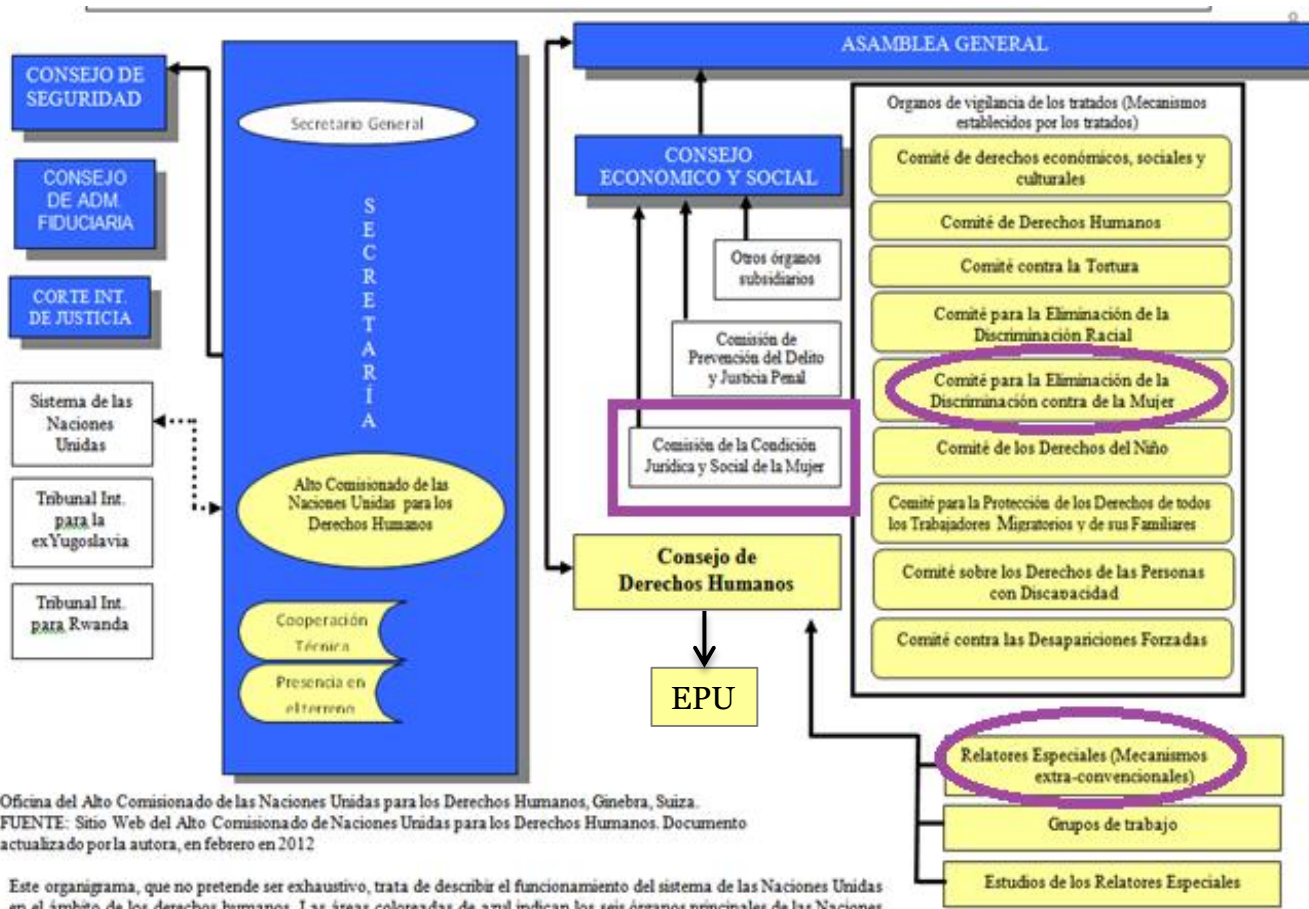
8

CONSEJO DE SEGURIDAD

CONSEJO DE ADM. FIDUCIARIA

CORTE INT. DE JUSTICIA

Sistema de las Naciones Unidas

Tribunal Int. para la exYugoslavia

Tribunal Int. para Rwanda

Secretario General

SECRETARÍA

Alto Comisionado de las Naciones Unidas para los Derechos Humanos

Cooperación Técnica

Presencia en el terreno

ASAMBLEA GENERAL

CONSEJO ECONOMICO Y SOCIAL

Otros órganos subsidiarios

Comisión de Prevención del Delito y Justicia Penal

Comisión de la Condición Jurídica y Social de la Mujer

Consejo de Derechos Humanos

EPU

Organos de vigilancia de los tratados (Mecanismos establecidos por los tratados)

Comité de derechos económicos, sociales y culturales

Comité de Derechos Humanos

Comité contra la Tortura

Comité para la Eliminación de la Discriminación Racial

Comité para la Eliminación de la Discriminación contra de la Mujer

Comité de los Derechos del Niño

Comité para la Protección de los Derechos de todos los Trabajadores Migratorios y de sus Familiares

Comité sobre los Derechos de las Personas con Discapacidad

Comité contra las Desapariciones Forzadas

Relatores Especiales (Mecanismos extra-convencionales)

Grupos de trabajo

Estudios de los Relatores Especiales

Oficina del Alto Comisionado de las Naciones Unidas para los Derechos Humanos, Ginebra, Suiza.
FUENTE: Sitio Web del Alto Comisionado de Naciones Unidas para los Derechos Humanos. Documento actualizado por la autora, en febrero en 2012

Este organigrama, que no pretende ser exhaustivo, trata de describir el funcionamiento del sistema de las Naciones Unidas en el ámbito de los derechos humanos. Las áreas coloreadas de azul indican los seis órganos principales de las Naciones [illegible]